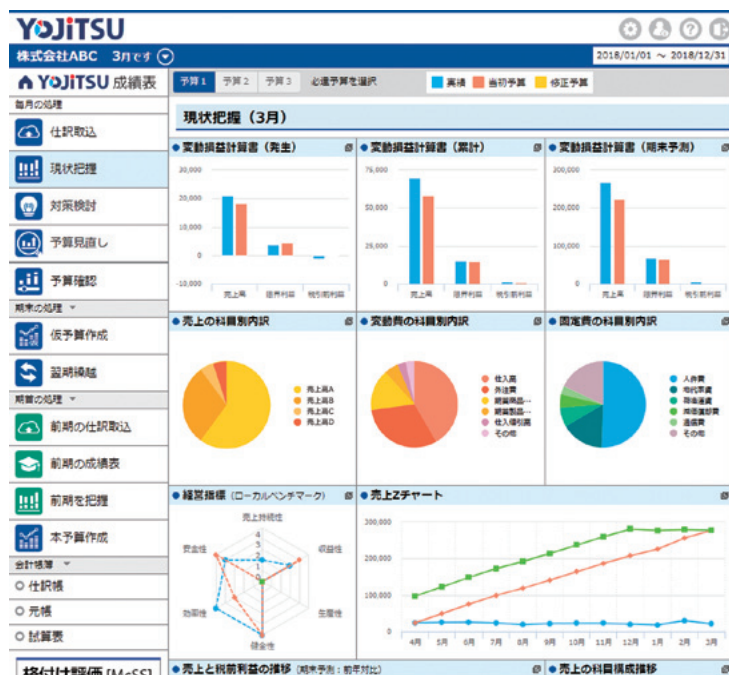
YOJiTSU

株式会社ABC　3月です

2018/01/01 ～ 2018/12/31

YOJiTSU 成績表

毎月の処理

仕訳取込

現状把握

対策検討

予算見直し

予算確認

期末の処理

仮予算作成

期間繰越

期首の処理

前期の仕訳取込

前期の成績表

前期を把握

本予算作成

会計帳簿

仕訳帳

元帳

試算表

予算1　予算2　予算3　必達予算を選択　実績　当初予算　修正予算

現状把握（3月）

変動損益計算書（発生）

30,000
20,000
10,000
0
-10,000

売上高　限界利益　税引前利益

変動損益計算書（累計）

75,000
50,000
25,000
0

売上高　限界利益　税引前利益

変動損益計算書（期末予測）

300,000
200,000
100,000
0

売上高　限界利益　税引前利益

売上の科目別内訳

売上高A
売上高B
売上高C
売上高D

変動費の科目別内訳

仕入高
外注費
期首商品…
期末商品…
仕入値引高
その他

固定費の科目別内訳

人件費
地代家賃
荷造運賃
減価償却費
通信費
その他

経営指標（ローカルベンチマーク）

売上持続性
収益性
生産性
健全性
効率性
安全性

売上Zチャート

300,000
200,000
100,000
0

4月　5月　6月　7月　8月　9月　10月　11月　12月　1月　2月　3月

売上と税前利益の推移（期末予測：前年対比）

売上の科目構成推移

格付け評価 [McSS]